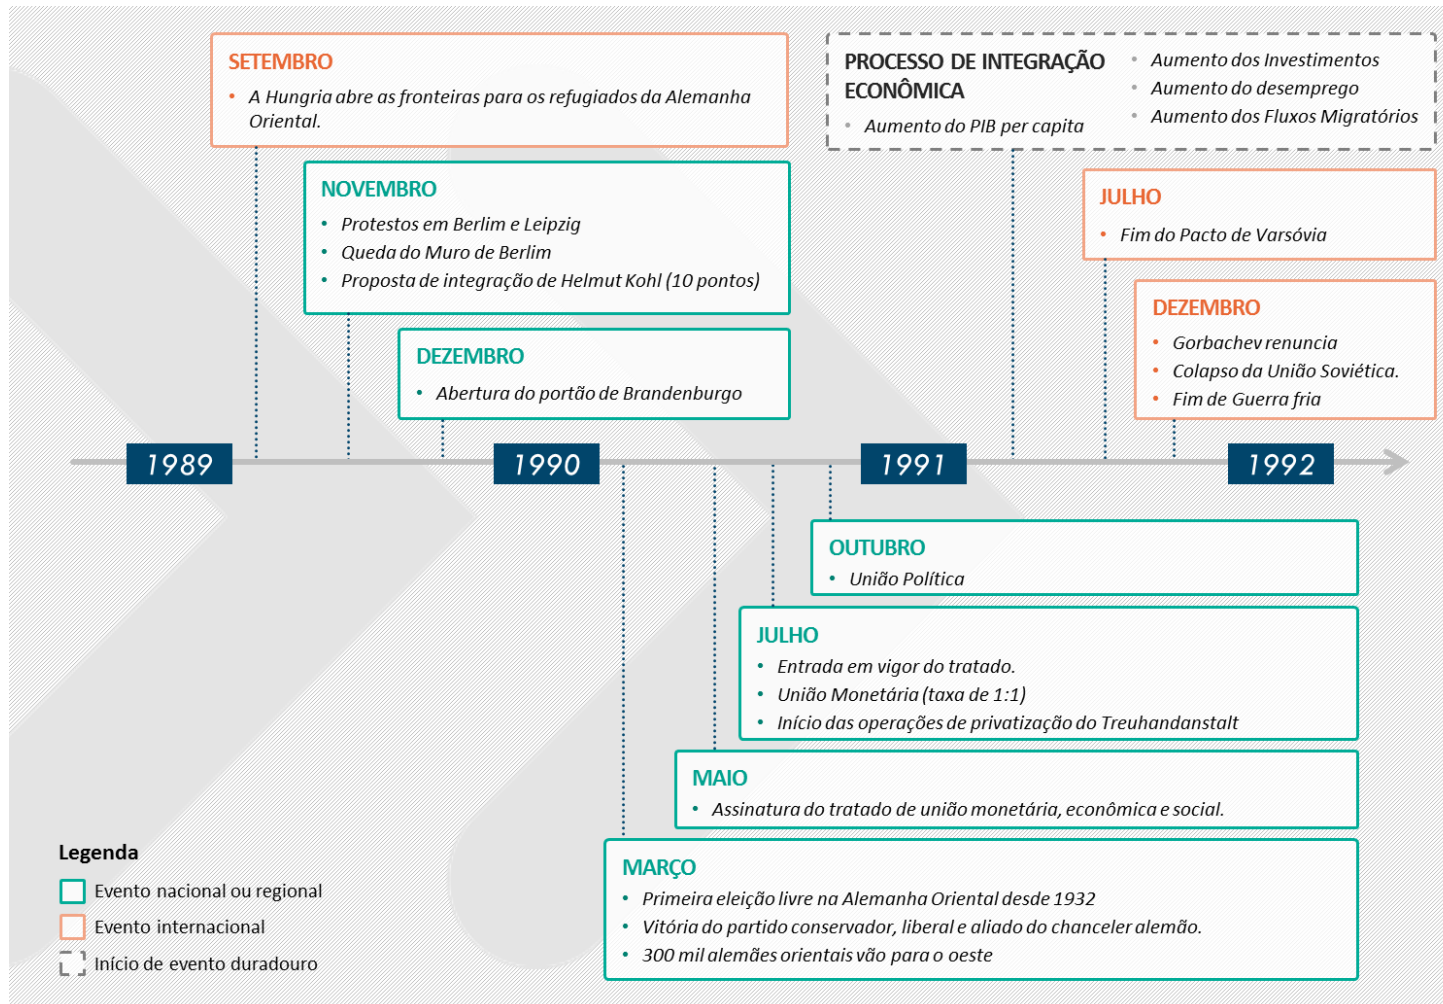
SETEMBRO
• A Hungria abre as fronteiras para os refugiados da Alemanha Oriental.

NOVEMBRO
• Protestos em Berlim e Leipzig
• Queda do Muro de Berlim
• Proposta de integração de Helmut Kohl (10 pontos)

DEZEMBRO
• Abertura do portão de Brandenburgo

PROCESSO DE INTEGRAÇÃO ECONÔMICA
• Aumento do PIB per capita
• Aumento dos Investimentos
• Aumento do desemprego
• Aumento dos Fluxos Migratórios

JULHO
• Fim do Pacto de Varsóvia

DEZEMBRO
• Gorbachev renuncia
• Colapso da União Soviética.
• Fim de Guerra fria

1989

1990

1991

1992

OUTUBRO
• União Política

JULHO
• Entrada em vigor do tratado.
• União Monetária (taxa de 1:1)
• Início das operações de privatização do Treuhandanstalt

MAIO
• Assinatura do tratado de união monetária, econômica e social.

MARÇO
• Primeira eleição livre na Alemanha Oriental desde 1932
• Vitória do partido conservador, liberal e aliado do chanceler alemão.
• 300 mil alemães orientais vão para o oeste

Legenda
Evento nacional ou regional
Evento internacional
Início de evento duradouro